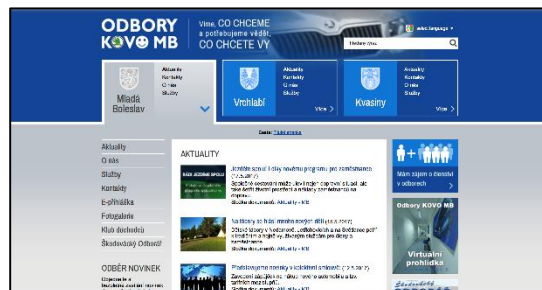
ODBORY KOVO MB

Víme, CO CHCEME a potřebujeme vědět, CO CHCETE VY

Select language

Hledaný výraz

Mladá Boleslav

Aktuality
Kontakty
O nás
Služby

Vrchlabí

Aktuality
Kontakty
O nás
Služby

Více

Kvasiny

Aktuality
Kontakty
O nás
Služby

Více

Cesta: Titulní stránka

Aktuality
O nás
Služby
Kontakty
E-přihláška
Fotogalerie
Klub důchodců
Škodovácký Odbory

ODBĚR NOVINEK

AKTUALITY

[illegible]

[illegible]

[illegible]

Mám zájem o členství v odborech

Odbory KOVO MB

Virtuální prohlídka